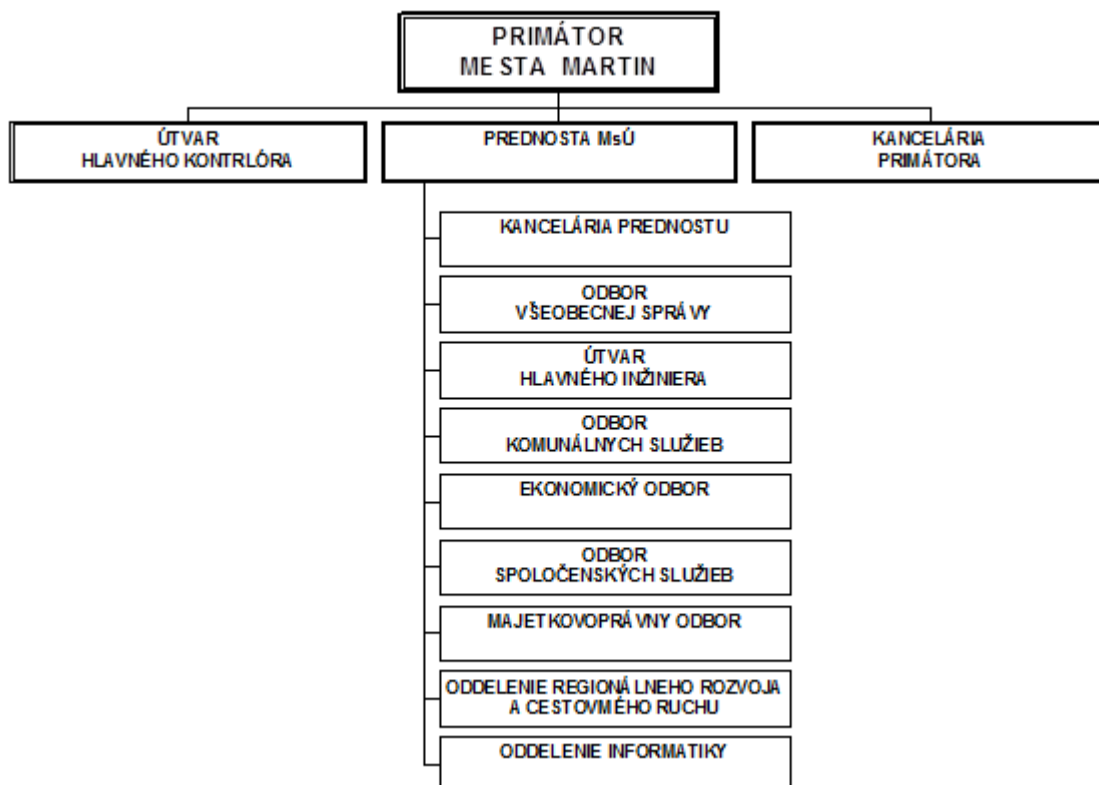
PRIMÁTOR
MESTA MARTIN

ÚTVAR
HLAVNÉHO KONTRLÓRA

PREDNOSTA MsÚ

KANCELÁRIA
PRIMÁTORA

KANCELÁRIA PREDNOSTU

ODBOR
VŠEOBECNEJ SPRÁVY

ÚTVAR
HLAVNÉHO INŽINIERA

ODBOR
KOMUNÁLNYCH SLUŽIEB

EKONOMICKÝ ODBOR

ODBOR
SPOLOČENSKÝCH SLUŽIEB

MAJETKOVOPRÁVNY ODBOR

ODDELENIE REGIONÁLNEHO ROZVOJA
A CESTOVMÉHO RUCHU

ODDELENIE INFORMATIKY